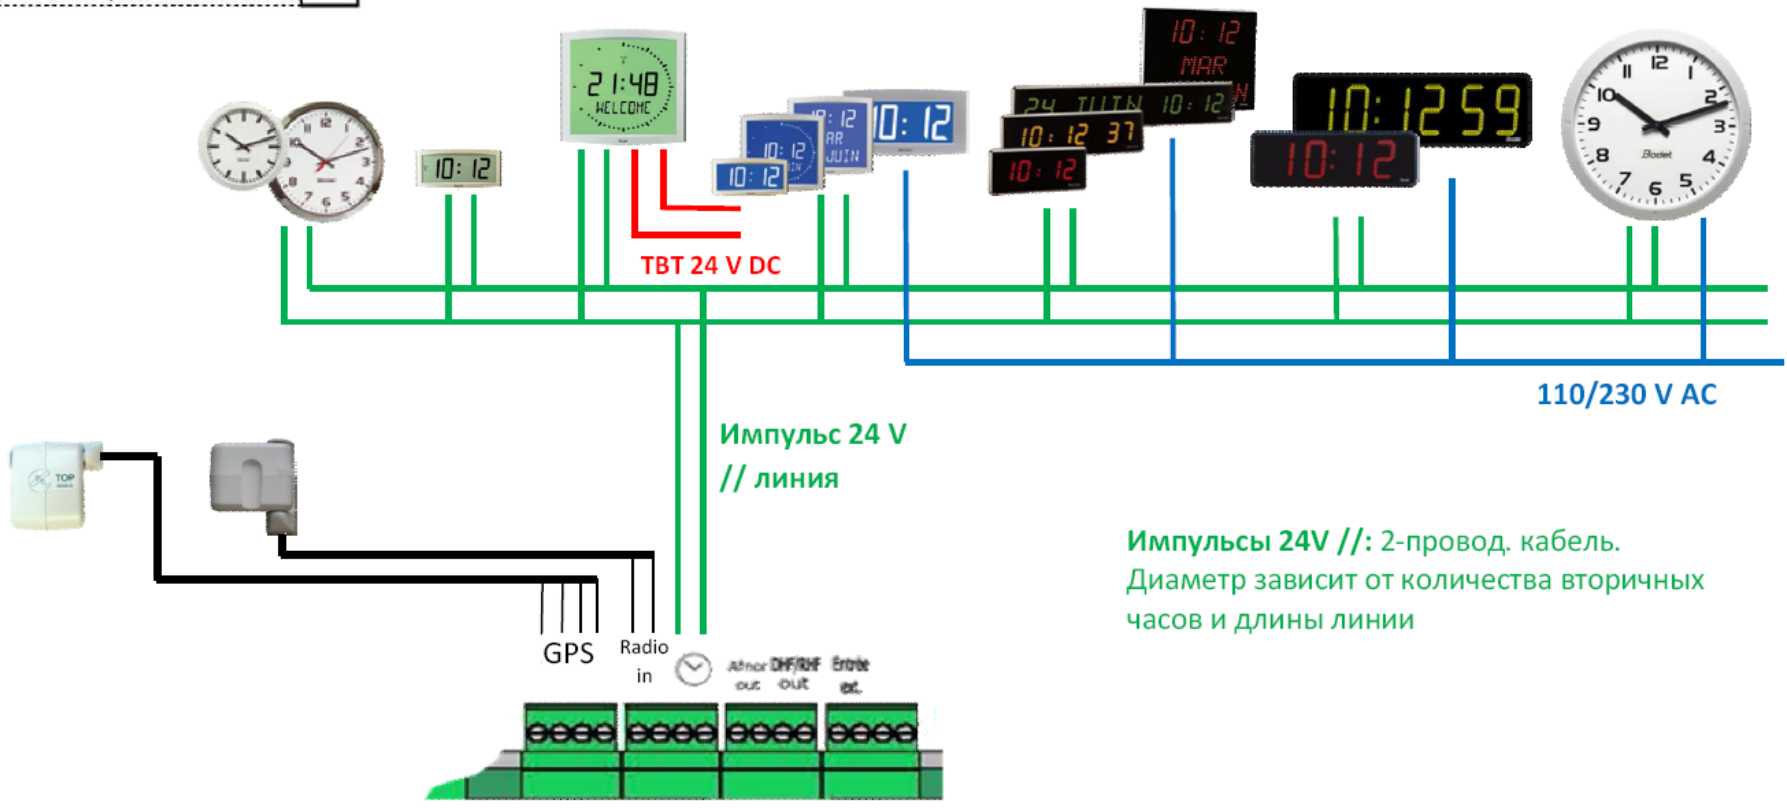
10:12
10:12
MAR
21:48
WELCOME
10:12
10:12
10:12
MAR
JUIN
10:12
24 JUIN 10:12
10:12 37
10:12
10:12:59
10:12
Bodet
TBT 24 V DC
110/230 V AC
Импульс 24 V
// линия
Импульсы 24V //: 2-провод. кабель.
Диаметр зависит от количества вторичных часов и длины линии
TOP
GPS
Radio in
Afnor out
DHF/RHF out
Entrée ext.